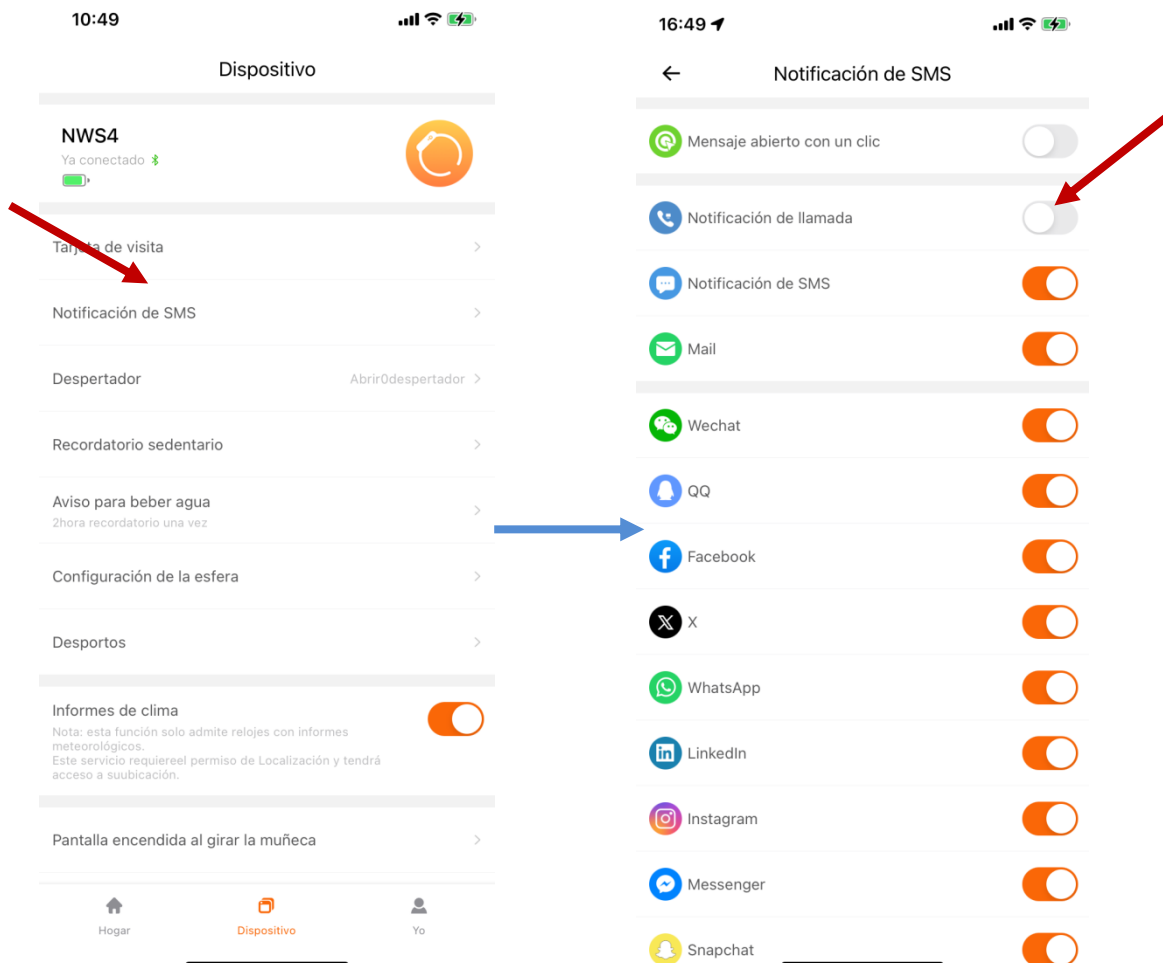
10:49

Dispositivo

NWS4
Ya conectado

Tarjeta de visita

Notificación de SMS

Despertador Abrir0despertador

Recordatorio sedentario

Aviso para beber agua
2hora recordatorio una vez

Configuración de la esfera

Desportos

Informes de clima
Nota: esta función solo admite relojes con informes meteorológicos.
Este servicio requiereel permiso de Localización y tendrá acceso a suubicación.

Pantalla encendida al girar la muñeca

Hogar Dispositivo Yo

16:49

Notificación de SMS

Mensaje abierto con un clic

Notificación de llamada

Notificación de SMS

Mail

Wechat

QQ

Facebook

X

WhatsApp

LinkedIn

Instagram

Messenger

Snapchat